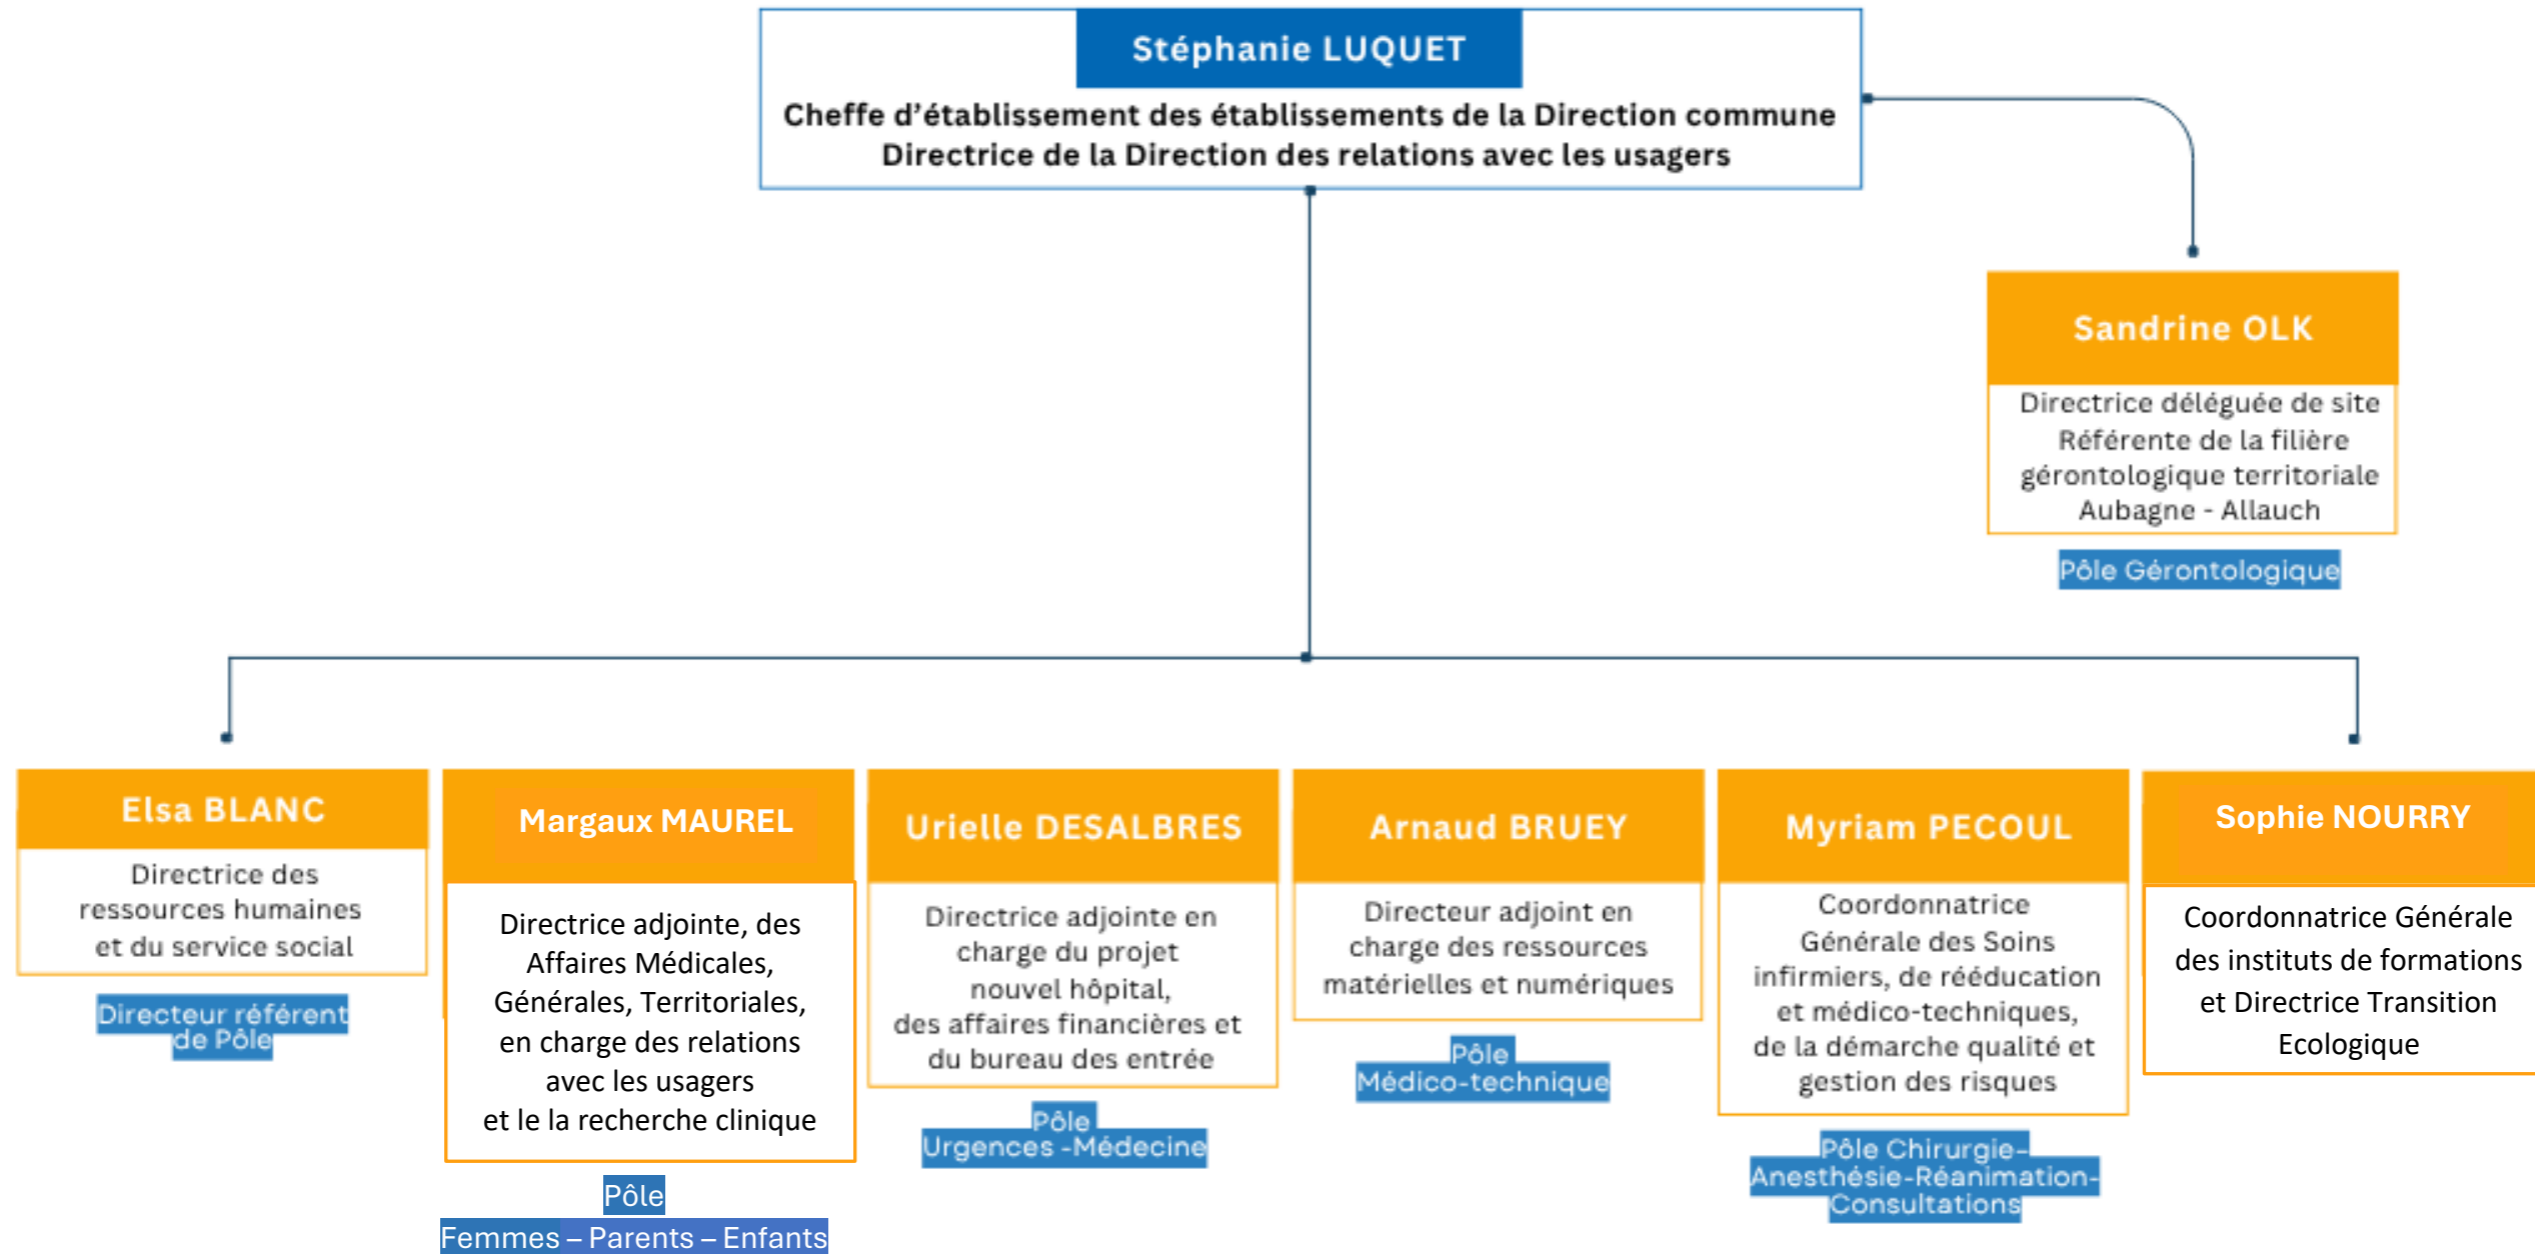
Stéphanie LUQUET

Cheffe d'établissement des établissements de la Direction commune
Directrice de la Direction des relations avec les usagers

Sandrine OLK

Directrice déléguée de site
Référente de la filière gérontologique territoriale Aubagne - Allauch

Pôle Gérontologique

Elsa BLANC

Directrice des ressources humaines et du service social

Directeur référent de Pôle

Margaux MAUREL

Directrice adjointe, des Affaires Médicales, Générales, Territoriales, en charge des relations avec les usagers et le la recherche clinique

Pôle
Femmes – Parents – Enfants

Urielle DESALBRES

Directrice adjointe en charge du projet nouvel hôpital, des affaires financières et du bureau des entrée

Pôle
Urgences -Médecine

Arnaud BRUEY

Directeur adjoint en charge des ressources matérielles et numériques

Pôle
Médico-technique

Myriam PECOUL

Coordonnatrice Générale des Soins infirmiers, de rééducation et médico-techniques, de la démarche qualité et gestion des risques

Pôle Chirurgie-Anesthésie-Réanimation-Consultations

Sophie NOURRY

Coordonnatrice Générale des instituts de formations et Directrice Transition Ecologique